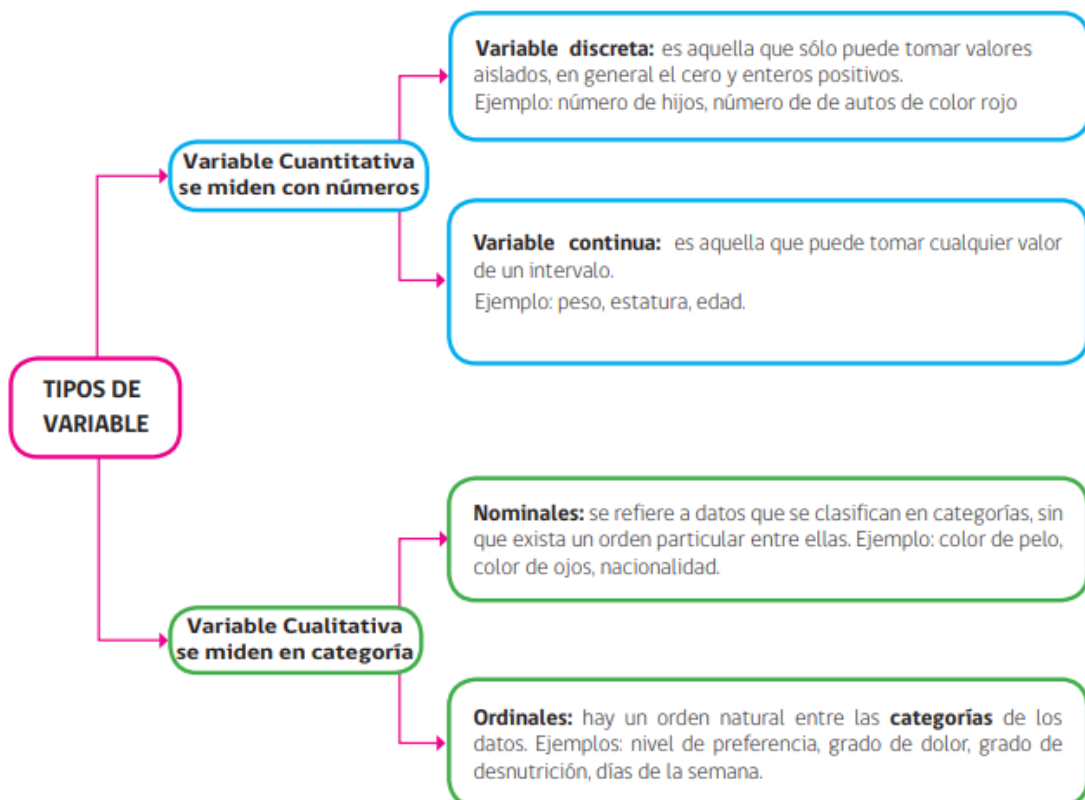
TIPOS DE VARIABLE

Variable Cuantitativa se miden con números

Variable discreta: es aquella que sólo puede tomar valores aislados, en general el cero y enteros positivos.
Ejemplo: número de hijos, número de de autos de color rojo

Variable continua: es aquella que puede tomar cualquier valor de un intervalo.
Ejemplo: peso, estatura, edad.

Variable Cualitativa se miden en categoría

Nominales: se refiere a datos que se clasifican en categorías, sin que exista un orden particular entre ellas. Ejemplo: color de pelo, color de ojos, nacionalidad.

Ordinales: hay un orden natural entre las categorías de los datos. Ejemplos: nivel de preferencia, grado de dolor, grado de desnutrición, días de la semana.